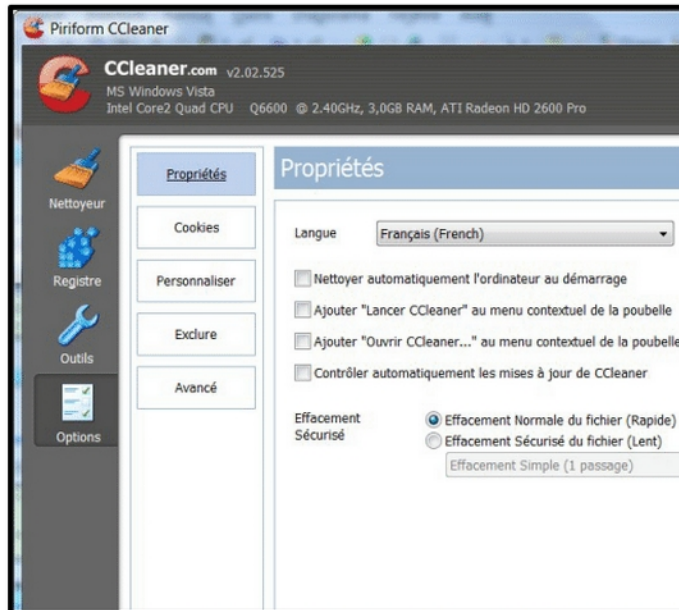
Piriform CCleaner

CCleaner.com v2.02.525
MS Windows Vista
Intel Core2 Quad CPU Q6600 @ 2.40GHz, 3,0GB RAM, ATI Radeon HD 2600 Pro

Nettoyeur
Registre
Outils
Options

Propriétés
Cookies
Personnaliser
Exclure
Avancé

Propriétés

Langue Français (French)

Nettoyer automatiquement l'ordinateur au démarrage
Ajouter "Lancer CCleaner" au menu contextuel de la poubelle
Ajouter "Ouvrir CCleaner..." au menu contextuel de la poubelle
Contrôler automatiquement les mises à jour de CCleaner

Effacement Sécurisé
Effacement Normale du fichier (Rapide)
Effacement Sécurisé du fichier (Lent)
Effacement Simple (1 passage)